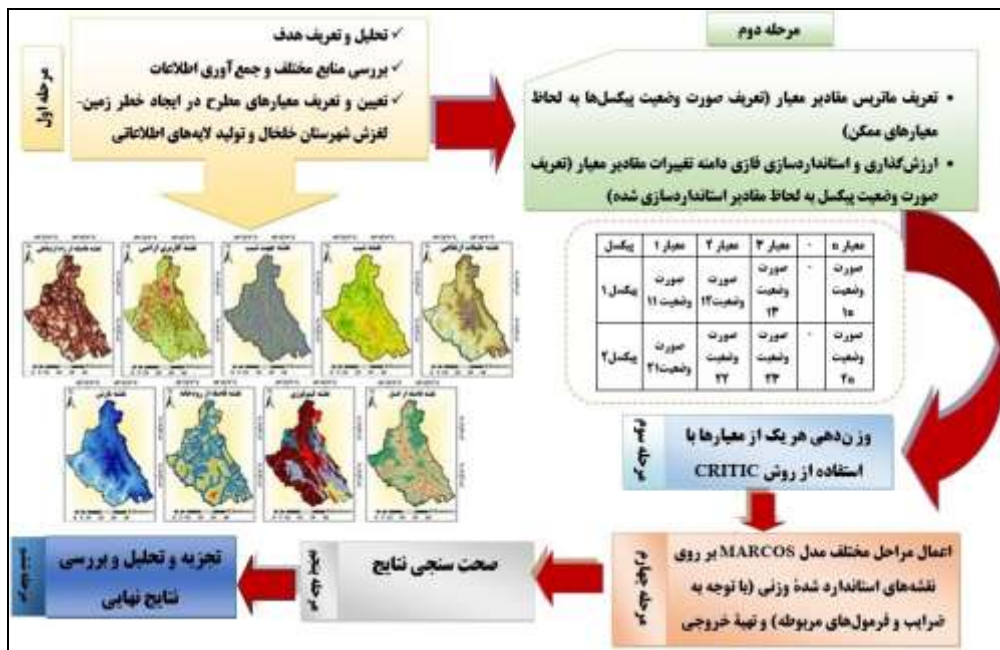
مرحله اول

✓ تحلیل و تعریف هدف
✓ بررسی منابع مختلف و جمع‌آوری اطلاعات
✓ تعیین و تعریف معیارهای مطرح در ایجاد خطر زمین‌لغزش شهرستان خلخال و تولید لایه‌های اطلاعاتی

مرحله دوم

• تعریف ماتریس مقادیر معیار (تعریف صورت وضعیت پیکسل‌ها به لحاظ معیارهای ممکن)
• ارزش‌گذاری و استانداردسازی فازی دامنه تغییرات مقادیر معیار (تعریف صورت وضعیت پیکسل به لحاظ مقادیر استانداردسازی شده)

| پیکسل | معیار ۱ | معیار ۲ | معیار ۳ | ... | معیار n |
|---|---|---|---|---|---|
| پیکسل ۱ | صورت وضعیت ۱۱ | صورت وضعیت ۱۲ | صورت وضعیت ۱۳ | ... | صورت وضعیت ۱n |
| پیکسل ۲ | صورت وضعیت ۲۱ | صورت وضعیت ۲۲ | صورت وضعیت ۲۳ | ... | صورت وضعیت ۲n |

مرحله سوم

وزن‌دهی هر یک از معیارها با استفاده از روش CRITIC

مرحله چهارم

اعمال مراحل مختلف مدل MARCOS بر روی نقشه‌های استاندارد شدهٔ وزنی (با توجه به ضرایب و فرمول‌های مربوطه) و تهیهٔ خروجی

مرحله پنجم

صحت سنجی نتایج

مرحله ششم

تجزیه و تحلیل و بررسی نتایج نهایی